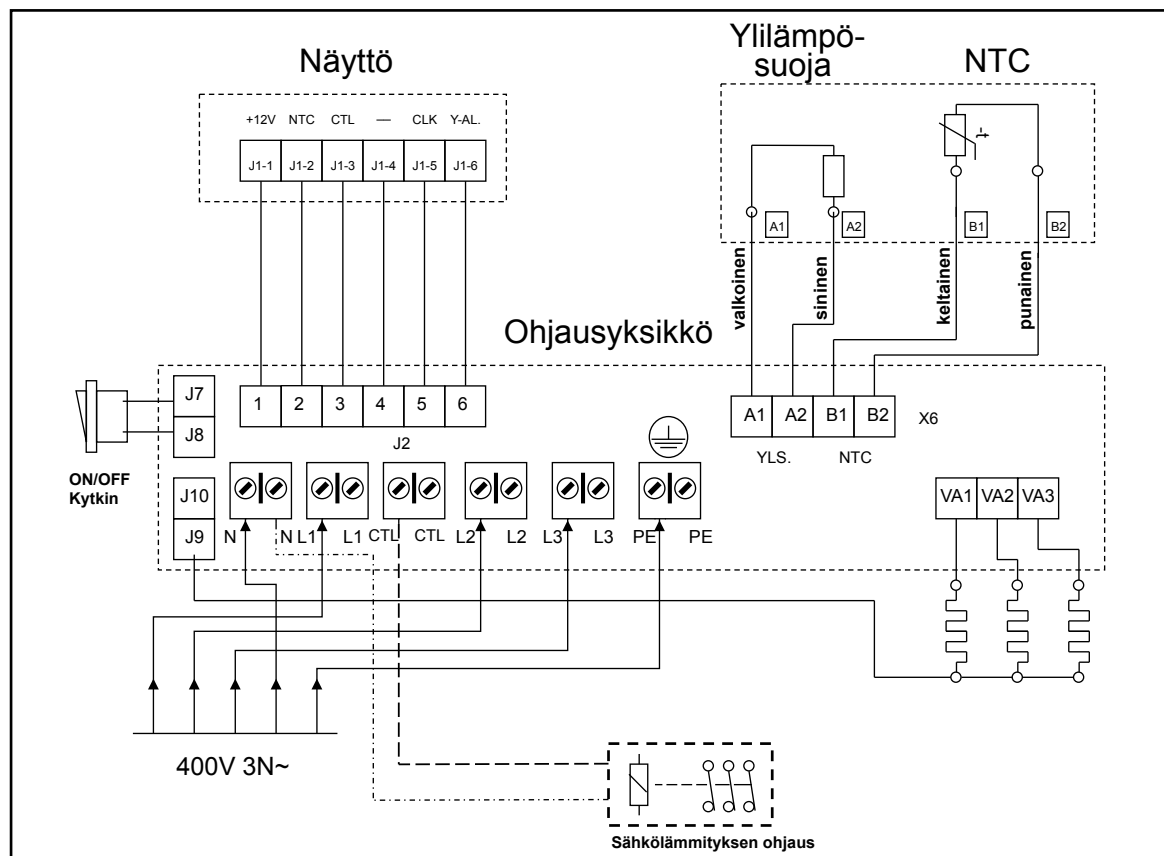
Näyttö

+12V NTC CTL — CLK Y-AL.

J1-1 J1-2 J1-3 J1-4 J1-5 J1-6

Ylilämpö-suoja

NTC

A1 A2 B1 B2

valkoinen sininen keltainen punainen

Ohjausyksikkö

J7
J8

ON/OFF Kytkin

1 2 3 4 5 6
J2

A1 A2 B1 B2 X6
YLS. NTC

J10
J9

N N L1 L1 CTL CTL L2 L2 L3 L3 PE PE

VA1 VA2 VA3

400V 3N~

Sähkölämmityksen ohjaus